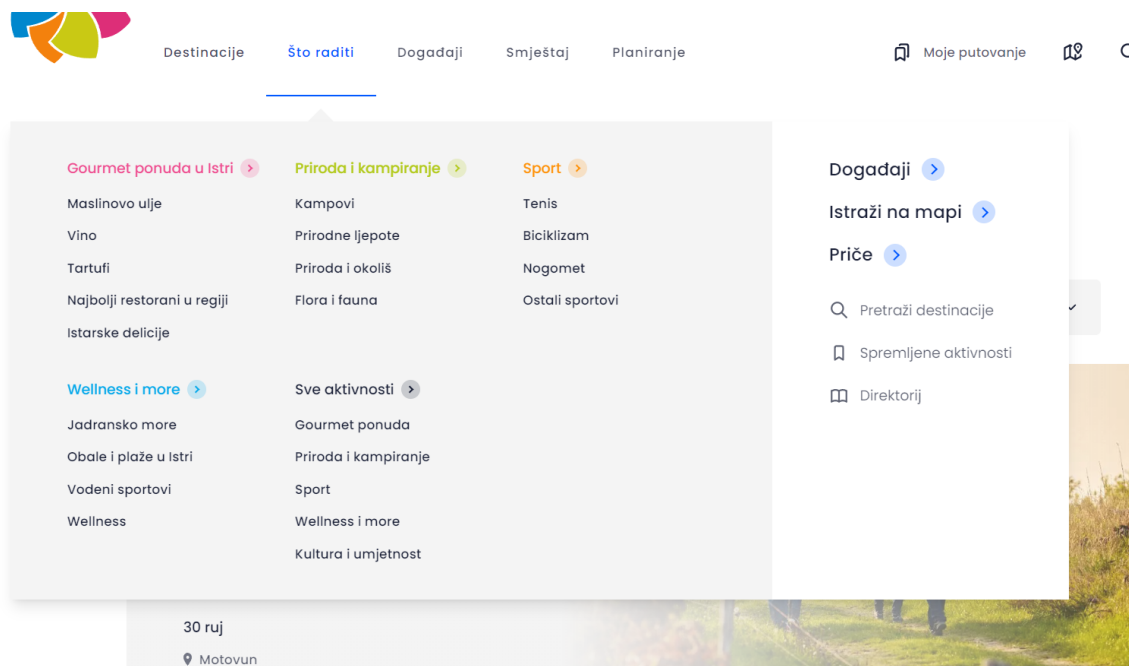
Destinacije Što raditi Događaji Smještaj Planiranje

Moje putovanje

Gourmet ponuda u Istri

Maslinovo ulje
Vino
Tartufi
Najbolji restorani u regiji
Istarske delicije

Priroda i kampiranje

Kampovi
Prirodne ljepote
Priroda i okoliš
Flora i fauna

Sport

Tenis
Biciklizam
Nogomet
Ostali sportovi

Wellness i more

Jadransko more
Obale i plaže u Istri
Vodeni sportovi
Wellness

Sve aktivnosti

Gourmet ponuda
Priroda i kampiranje
Sport
Wellness i more
Kultura i umjetnost

Događaji
Istraži na mapi
Priče

Pretraži destinacije
Spremljene aktivnosti
Direktorij

30 ruj
Motovun